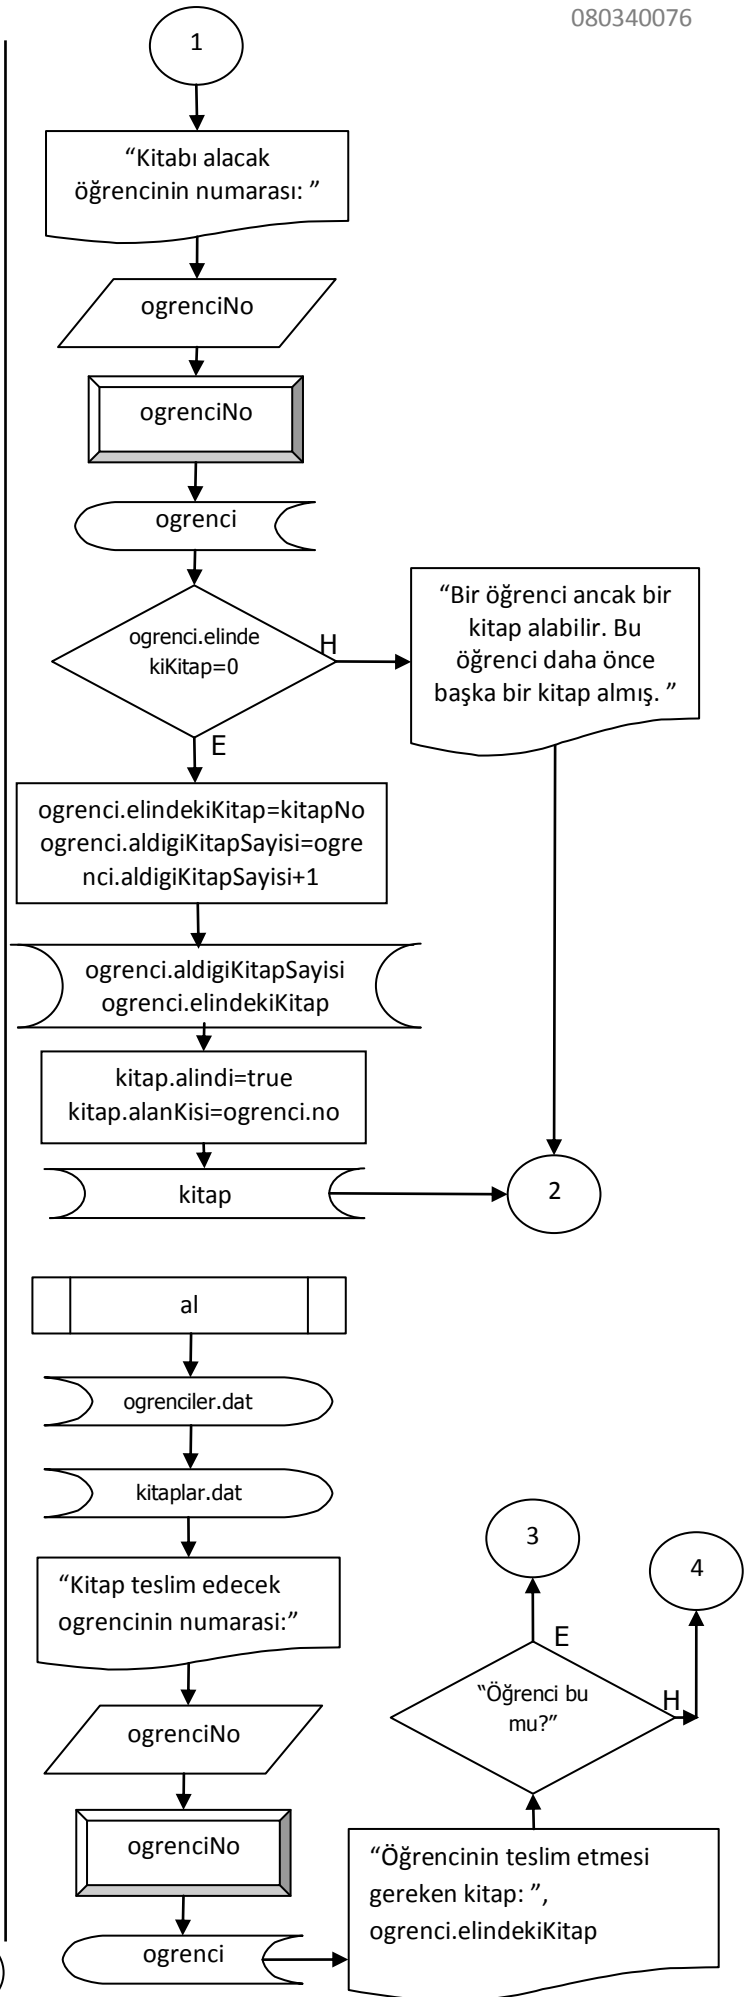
080340076

1

“Kitabı alacak öğrencinin numarası: ”

ogrenciNo

ogrenciNo

ogrenci

ogrenci.elindekiKitap=0

H

“Bir öğrenci ancak bir kitap alabilir. Bu öğrenci daha önce başka bir kitap almış. ”

E

ogrenci.elindekiKitap=kitapNo
ogrenci.aldigiKitapSayisi=ogrenci.aldigiKitapSayisi+1

ogrenci.aldigiKitapSayisi
ogrenci.elindekiKitap

kitap.alindi=true
kitap.alanKisi=ogrenci.no

kitap

2

al

ogrenciler.dat

kitaplar.dat

“Kitap teslim edecek ogrencinin numarası:”

ogrenciNo

ogrenciNo

ogrenci

3

4

E

“Öğrenci bu mu?”

H

“Öğrencinin teslim etmesi gereken kitap: ”, ogrenci.elindekiKitap